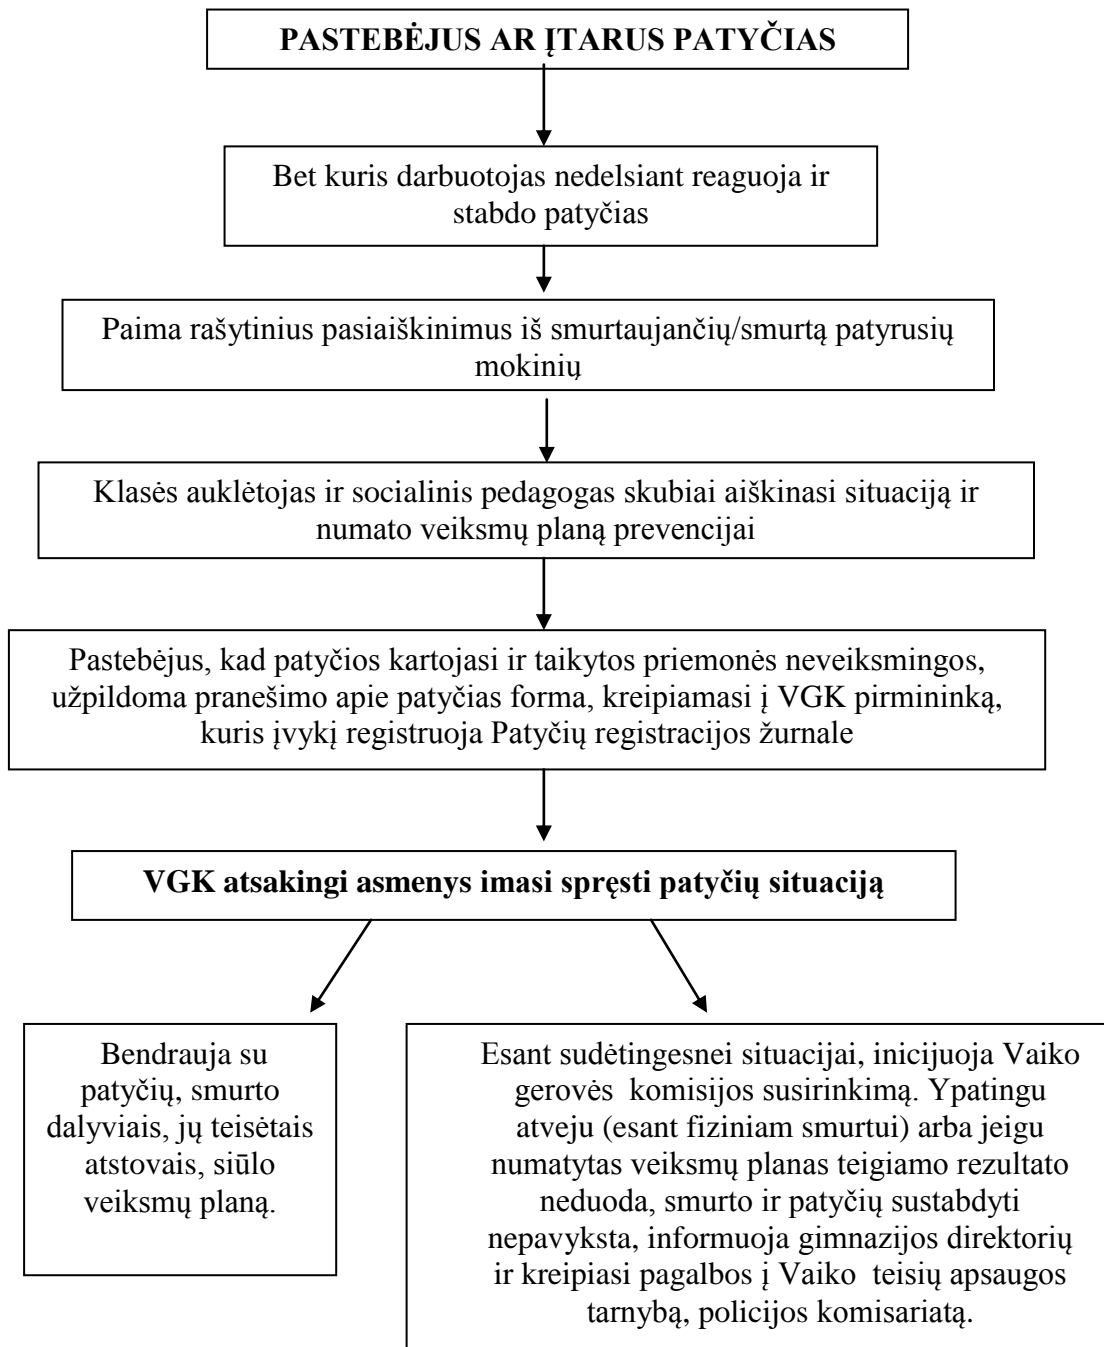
PASTEBĖJUS AR ĮTARUS PATYČIAS

Bet kuris darbuotojas nedelsiant reaguoja ir stabdo patyčias

Paima rašytinius pasiaiškinimus iš smurtaujančių/smurtą patyrusių mokinių

Klasės auklėtojas ir socialinis pedagogas skubiai aiškinasi situaciją ir numato veiksmų planą prevencijai

Pastebėjus, kad patyčios kartojasi ir taikytos priemonės neveiksmingos, užpildoma pranešimo apie patyčias forma, kreipiamasi į VGK pirmininką, kuris įvykį registruoja Patyčių registracijos žurnale

VGK atsakingi asmenys imasi spręsti patyčių situaciją

Bendrauja su patyčių, smurto dalyviais, jų teisėtais atstovais, siūlo veiksmų planą.

Esant sudėtingesnei situacijai, inicijuoja Vaiko gerovės komisijos susirinkimą. Ypatingu atveju (esant fiziniam smurtui) arba jeigu numatytas veiksmų planas teigiamo rezultato neduoda, smurto ir patyčių sustabdyti nepavyksta, informuoja gimnazijos direktorių ir kreipiasi pagalbos į Vaiko teisių apsaugos tarnybą, policijos komisariatą.